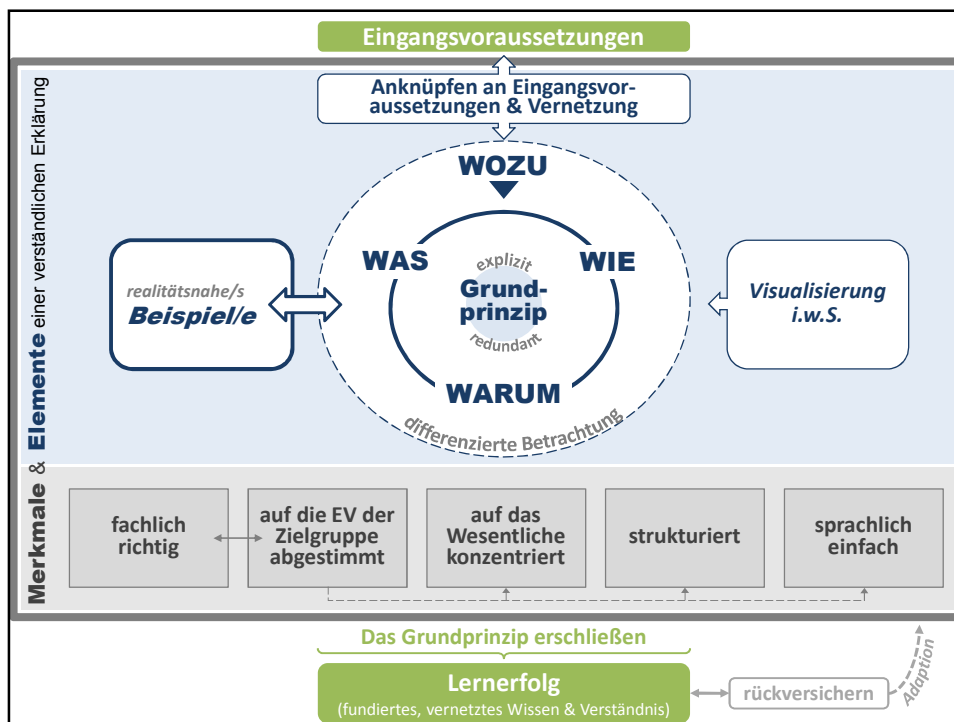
Eingangsvoraussetzungen

Anknüpfen an Eingangsvoraussetzungen & Vernetzung

Elemente einer verständlichen Erklärung

WOZU

WAS

WIE

explizit

Grundprinzip

redundant

WARUM

differenzierte Betrachtung

realitätsnahe/s
Beispiel/e

Visualisierung i.w.S.

Merkmale &

fachlich richtig

auf die EV der Zielgruppe abgestimmt

auf das Wesentliche konzentriert

strukturiert

sprachlich einfach

Das Grundprinzip erschließen

Lernerfolg
(fundiertes, vernetztes Wissen & Verständnis)

rückversichern

Adaption